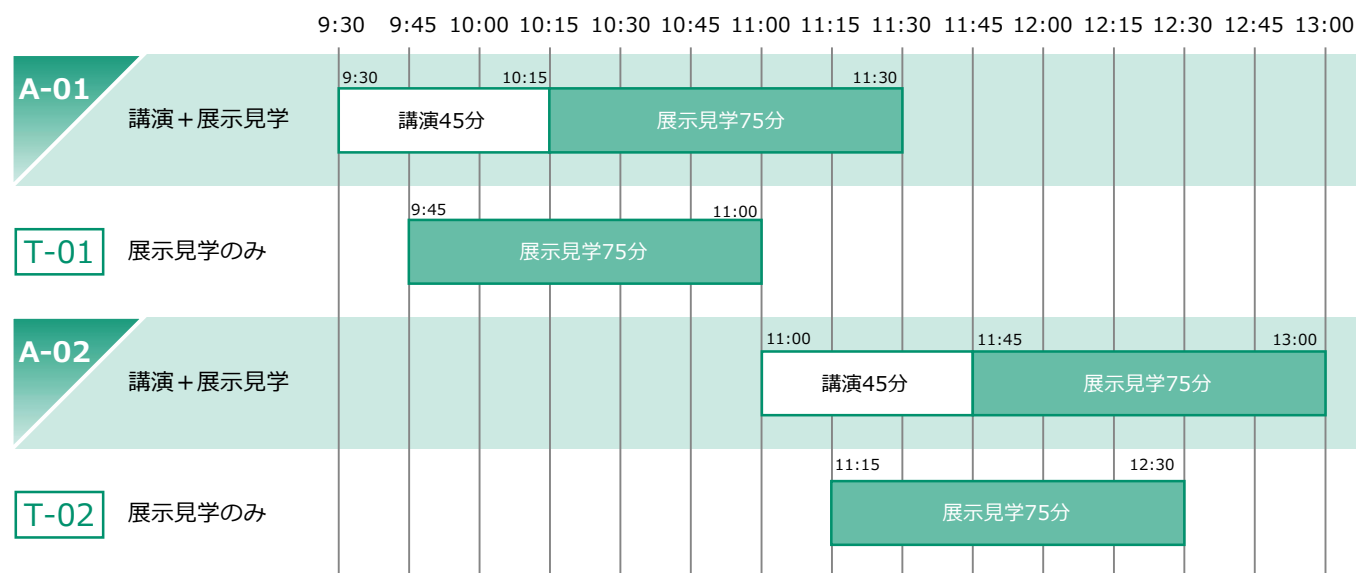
9:30 9:45 10:00 10:15 10:30 10:45 11:00 11:15 11:30 11:45 12:00 12:15 12:30 12:45 13:00

A-01
講演＋展示見学
9:30 10:15 11:30
講演45分
展示見学75分

T-01
展示見学のみ
9:45 11:00
展示見学75分

A-02
講演＋展示見学
11:00 11:45 13:00
講演45分
展示見学75分

T-02
展示見学のみ
11:15 12:30
展示見学75分